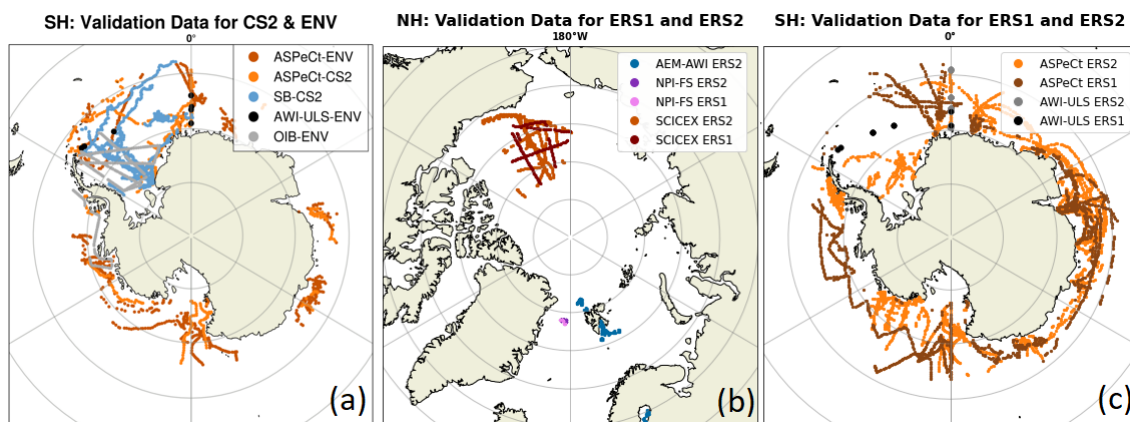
SH: Validation Data for CS2 & ENV
0°
ASPeCt-ENV
ASPeCt-CS2
SB-CS2
AWI-ULS-ENV
OIB-ENV
(a)

NH: Validation Data for ERS1 and ERS2
180°W
AEM-AWI ERS2
NPI-FS ERS2
NPI-FS ERS1
SCICEX ERS2
SCICEX ERS1
(b)

SH: Validation Data for ERS1 and ERS2
0°
ASPeCt ERS2
ASPeCt ERS1
AWI-ULS ERS2
AWI-ULS ERS1
(c)